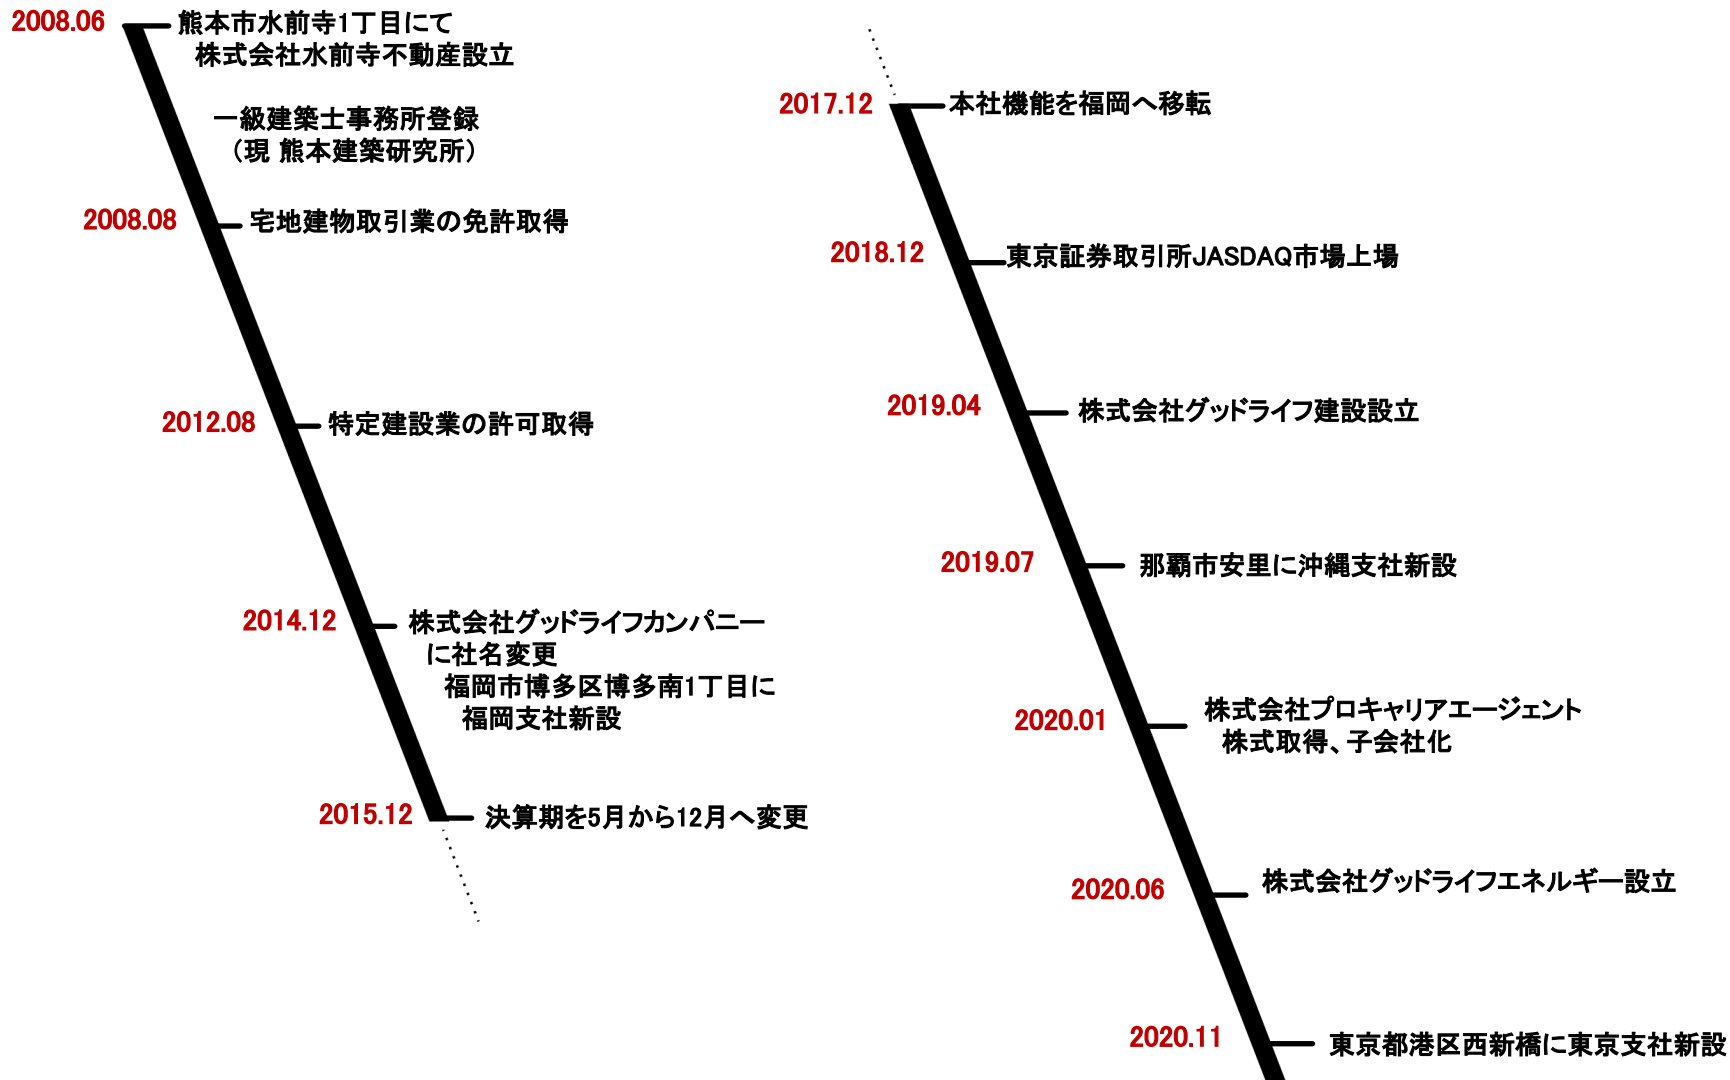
2008.06 熊本市水前寺1丁目にて株式会社水前寺不動産設立

一級建築士事務所登録（現 熊本建築研究所）

2008.08 宅地建物取引業の免許取得

2012.08 特定建設業の許可取得

2014.12 株式会社グッドライフカンパニーに社名変更

福岡市博多区博多南1丁目に福岡支社新設

2015.12 決算期を5月から12月へ変更

2017.12 本社機能を福岡へ移転

2018.12 東京証券取引所JASDAQ市場上場

2019.04 株式会社グッドライフ建設設立

2019.07 那覇市安里に沖縄支社新設

2020.01 株式会社プロキャリアエージェント株式取得、子会社化

2020.06 株式会社グッドライフエネルギー設立

2020.11 東京都港区西新橋に東京支社新設